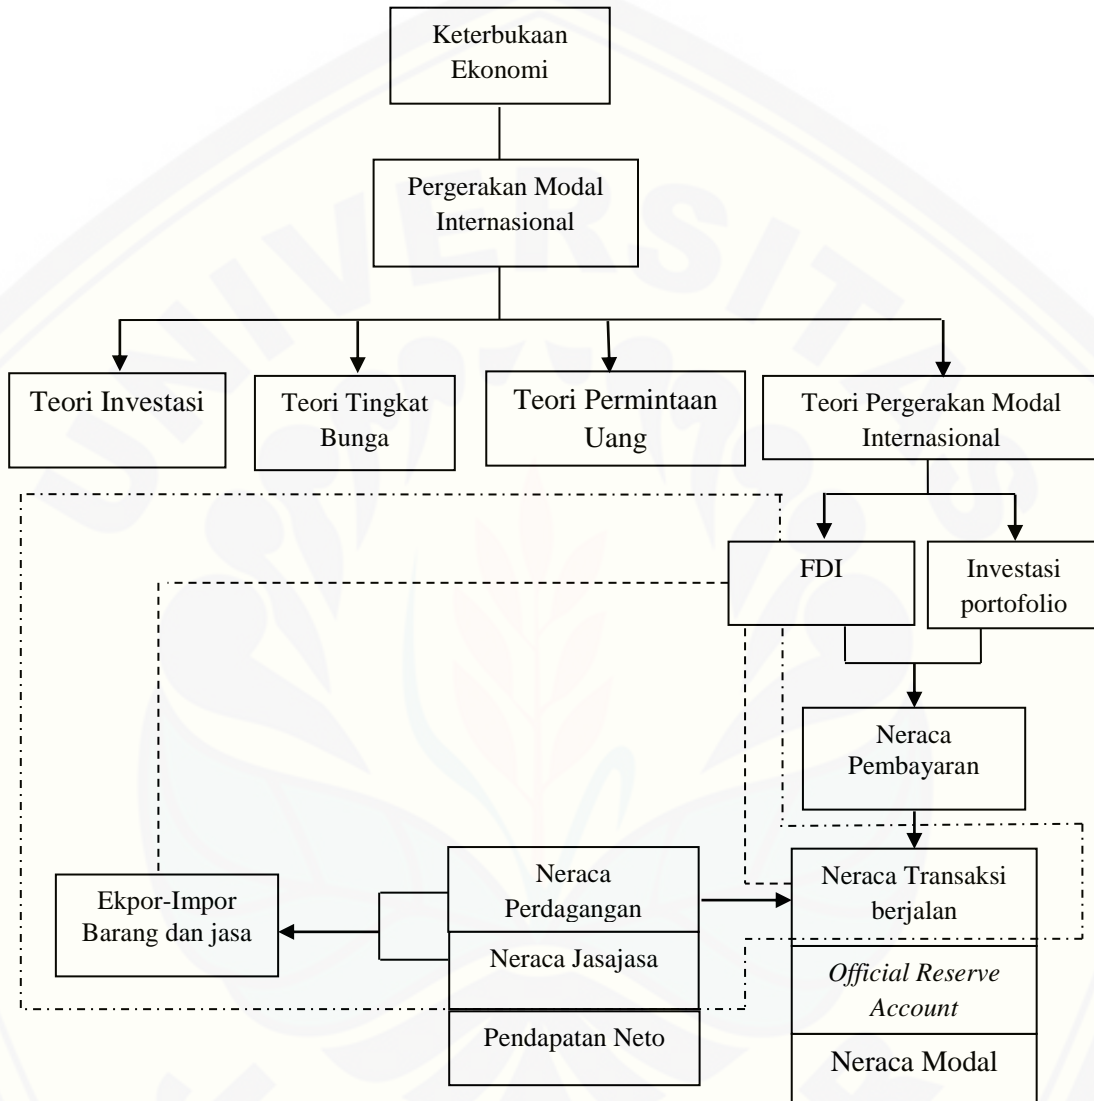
Keterbukaan Ekonomi

Pergerakan Modal Internasional

Teori Investasi

Teori Tingkat Bunga

Teori Permintaan Uang

Teori Pergerakan Modal Internasional

FDI

Investasi portofolio

Neraca Pembayaran

Neraca Perdagangan

Neraca Transaksi berjalan

Ekpor-Impor Barang dan jasa

Neraca Jasajasa

*Official Reserve Account*

Pendapatan Neto

Neraca Modal